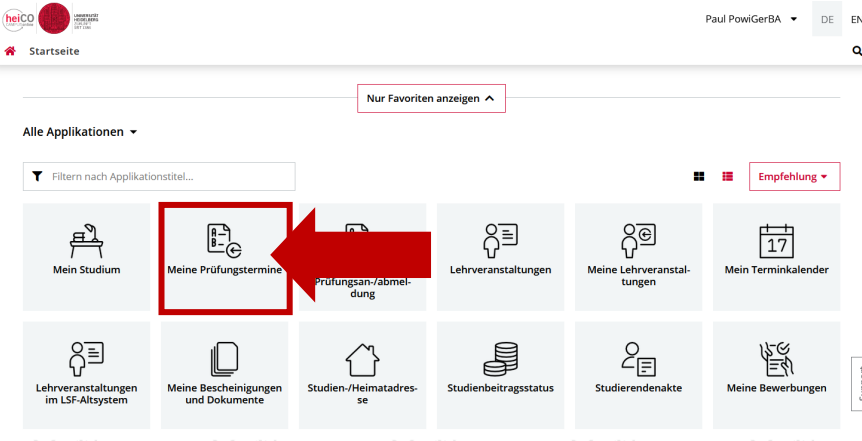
heiCO

UNIVERSITÄT HEIDELBERG ZUKUNFT SEIT 1386

Paul PowiGerBA

DE EN

Startseite

Nur Favoriten anzeigen

Alle Applikationen

Filtern nach Applikationstitel...

Empfehlung

Mein Studium

Meine Prüfungstermine

Prüfungsan-/abmeldung

Lehrveranstaltungen

Meine Lehrveranstaltungen

17

Mein Terminkalender

Lehrveranstaltungen im LSF-Altsystem

Meine Bescheinigungen und Dokumente

Studien-/Heimatadresse

Studienbeitragsstatus

Studierendenakte

Meine Bewerbungen